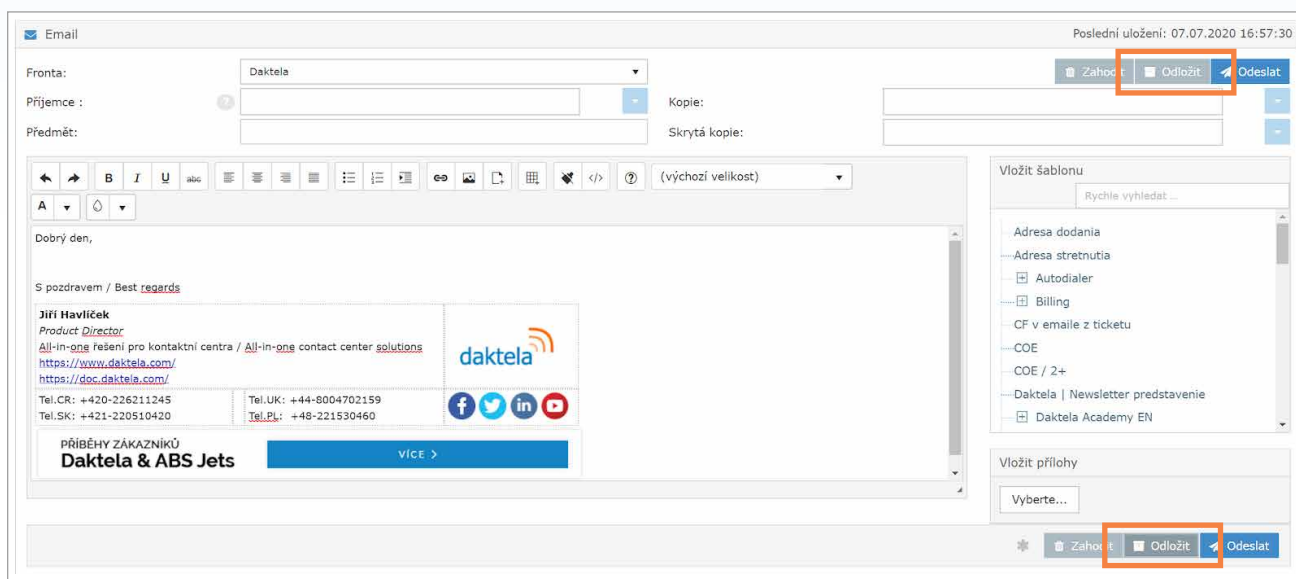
Email

Poslední uložení: 07.07.2020 16:57:30

Fronta: Daktela

Zahodit Odložit Odeslat

Příjemce :

Kopie:

Předmět:

Skrytá kopie:

(výchozí velikost)

A

Dobrý den,

S pozdravem / Best regards

Jiří Havlíček
Product Director
All-in-one řešení pro kontaktní centra / All-in-one contact center solutions
https://www.daktela.com/
https://doc.daktela.com/

daktela

Tel.CR: +420-226211245
Tel.SK: +421-220510420

Tel.UK: +44-8004702159
Tel.PL: +48-221530460

PŘÍBĚHY ZÁKAZNÍKŮ
Daktela & ABS Jets

VÍCE >

Vložit šablonu

Rychle vyhledat ...

Adresa dodania
Adresa stretnutia
Autodialer
Billing
CF v emaile z ticketu
COE
COE / 2+
Daktela | Newsletter predstavenie
Daktela Academy EN

Vložit přílohy

Vyberte...

Zahodit Odložit Odeslat